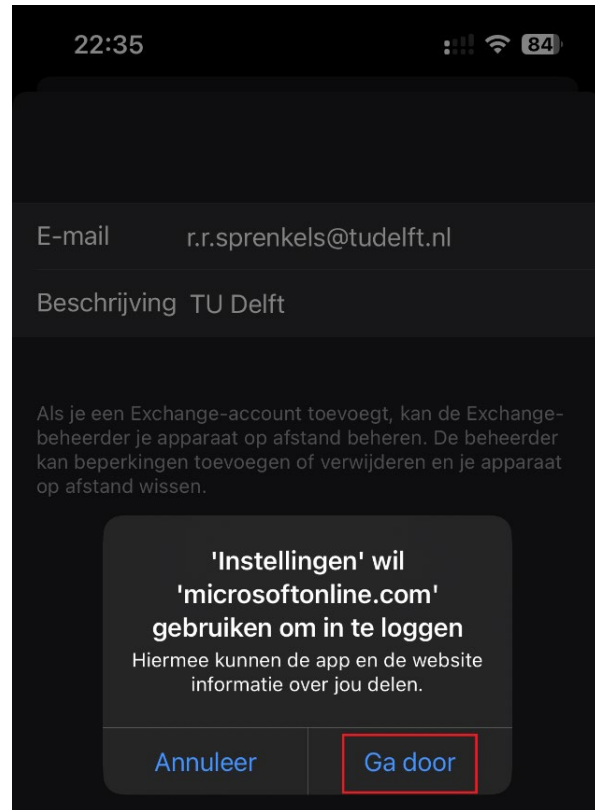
22:35

84

E-mail r.r.sprenkels@tudelft.nl

Beschrijving TU Delft

Als je een Exchange-account toevoegt, kan de Exchange-beheerder je apparaat op afstand beheren. De beheerder kan beperkingen toevoegen of verwijderen en je apparaat op afstand wissen.

'Instellingen' wil 'microsoftonline.com' gebruiken om in te loggen

Hiermee kunnen de app en de website informatie over jou delen.

Annuleer

Ga door